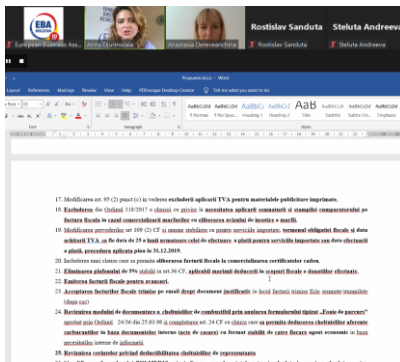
EBA MOLDOVA
European Business Ass...
Anna Ciuntrovala
Anastasia Deniavandna
Rostislav Sanduta
Rostislav Sanduta
Steluta Andreeva
Steluta Andreeva

Prezentare.docx - Word
Layout References Mailings Review View Help PDFescape Desktop Creator Tell me what you want to do
AaBbCcDd AaBbCcDd AaBbCcD AaBbCcD AaB AaBbCcD AaBbCcDd AaBbCcDd
¶ Normal ¶ No Spac... Heading 1 Heading 2 Title Subtitle Subtle Em... Emphasis

17. Modificarea art. 95 (2) punct (c) in vederea excluderii aplicarii TVA pentru materialele publicitare imprimate.
18. Excluderea din Ordinul 118/2017 a clauzei ce privise la necesitatea aplicarii semnaturii si stampilei cumparatorului pe factura fiscala in cazul comercializarii marfurilor cu eliberarea acestora de incasa a marfii.
19. Modificarea prevederilor art 109 (2) CF in sensul stabilirii ca pentru serviciile importate, termenul obligatiei fiscale si data achitarii TVA sa fie data de 25 a lunii urmatoare celei de efectuare a platii pentru serviciile importate sau data efectuarii a platii, procedura aplicata pina la 31.12.2019.
20. Includerea unei clauze care sa permita eliberarea facturii fiscale la comercializarea certificatelor cadou.
21. Eliminarea plafonului de 5% stabilit in art.36 CF, aplicabil marimii deducerii in scopuri fiscale a donatiilor efectuate.
22. Emiterea facturii fiscale pentru avansuri.
23. Acceptarea facturilor fiscale trimise pe email drept document justificativ in locul facturii trimise fizic scanate/stampilate (dupa caz)
24. Revizuirea modului de documentare a cheltuielilor de combustibil prin anularea formularului tipizat „Foaie de parcurs" aprobat prin Ordinul 24/36 din 25.03.98 si completarea art. 24 CF cu clauza care sa permita deducerea cheltuielilor aferente carburantilor in baza documentelor interne (acte de casare) cu format stabilit de catre fiecare agent economic in baza necesitatilor interne de informatii.
25. Revizuirea criteriilor privind deductibilitatea cheltuielilor de reprezentanta